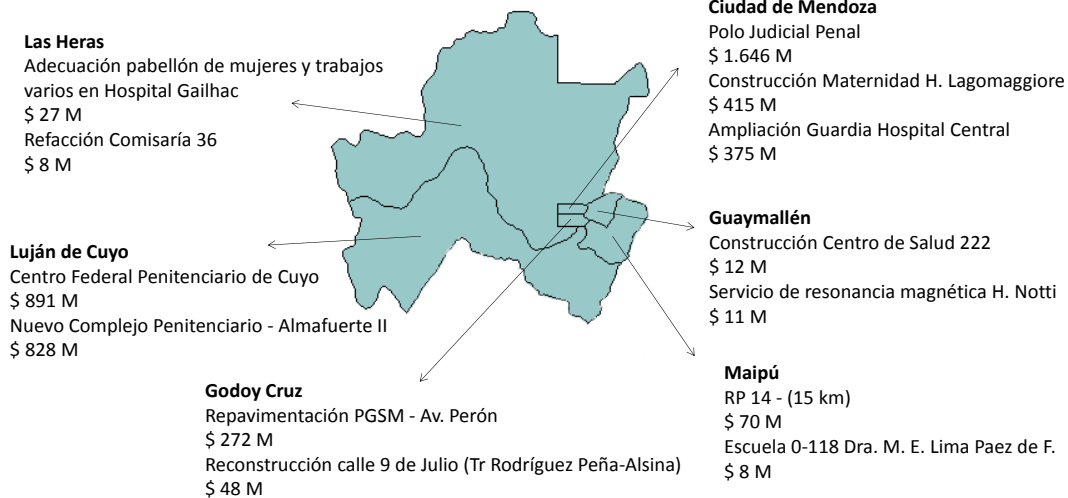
Ciudad de Mendoza
Polo Judicial Penal
$ 1.646 M
Construcción Maternidad H. Lagomaggiore
$ 415 M
Ampliación Guardia Hospital Central
$ 375 M

Las Heras
Adecuación pabellón de mujeres y trabajos varios en Hospital Gailhac
$ 27 M
Refacción Comisaría 36
$ 8 M

Luján de Cuyo
Centro Federal Penitenciario de Cuyo
$ 891 M
Nuevo Complejo Penitenciario - Almafuerte II
$ 828 M

Guaymallén
Construcción Centro de Salud 222
$ 12 M
Servicio de resonancia magnética H. Notti
$ 11 M

Maipú
RP 14 - (15 km)
$ 70 M
Escuela 0-118 Dra. M. E. Lima Paez de F.
$ 8 M

Godoy Cruz
Repavimentación PGSM - Av. Perón
$ 272 M
Reconstrucción calle 9 de Julio (Tr Rodríguez Peña-Alsina)
$ 48 M